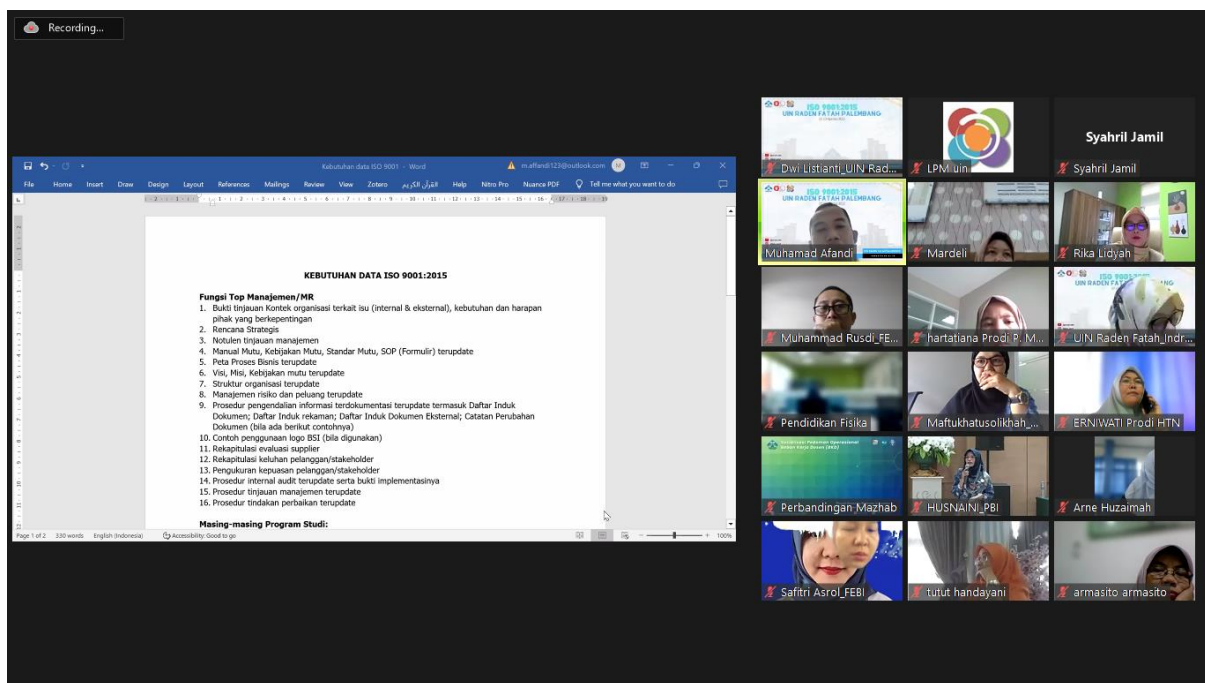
Recording...

Kebutuhan data ISO 9001 - Word

m.affandi123@outlook.com

File Home Insert Draw Design Layout References Mailings Review View Zotero القرآن الكريم Help Nitro Pro Nuance PDF Tell me what you want to do

KEBUTUHAN DATA ISO 9001:2015

Fungsi Top Manajemen/MR
1. Bukti tinjauan Kontek organisasi terkait isu (internal & eksternal), kebutuhan dan harapan pihak yang berkepentingan
2. Rencana Strategis
3. Notulen tinjauan manajemen
4. Manual Mutu, Kebijakan Mutu, Standar Mutu, SOP (Formulir) terupdate
5. Peta Proses Bisnis terupdate
6. Visi, Misi, Kebijakan mutu terupdate
7. Struktur organisasi terupdate
8. Manajemen risiko dan peluang terupdate
9. Prosedur pengendalian informasi terdokumentasi terupdate termasuk Daftar Induk Dokumen; Daftar Induk rekaman; Daftar Induk Dokumen Eksternal; Catatan Perubahan Dokumen (bila ada berikut contohnya)
10. Contoh penggunaan logo BSI (bila digunakan)
11. Rekapitulasi evaluasi supplier
12. Rekapitulasi keluhan pelanggan/stakeholder
13. Pengukuran kepuasan pelanggan/stakeholder
14. Prosedur internal audit terupdate serta bukti implementasinya
15. Prosedur tinjauan manajemen terupdate
16. Prosedur tindakan perbaikan terupdate

Masing-masing Program Studi:

Page 1 of 2 330 words English (Indonesia) Accessibility: Good to go 100%

ISO 9001:2015 UIN RADEN FATAH PALEMBANG
Dwi Listianti_UIN Rad...
LPM uin
Syahril Jamil
Syahril Jamil
Muhamad Afandi
Mardeli
Rika Lidyah
Muhammad Rusdi_FE...
hartatiana Prodi P. M...
UIN Raden Fatah_Indr...
Pendidikan Fisika
Maftukhatusolikhah_...
ERNIWATI Prodi HTN
Perbandingan Mazhab
HUSNAINI_PBI
Arne Huzaimah
Safitri Asrol_FEBI
tutut handayani
armasito armasito